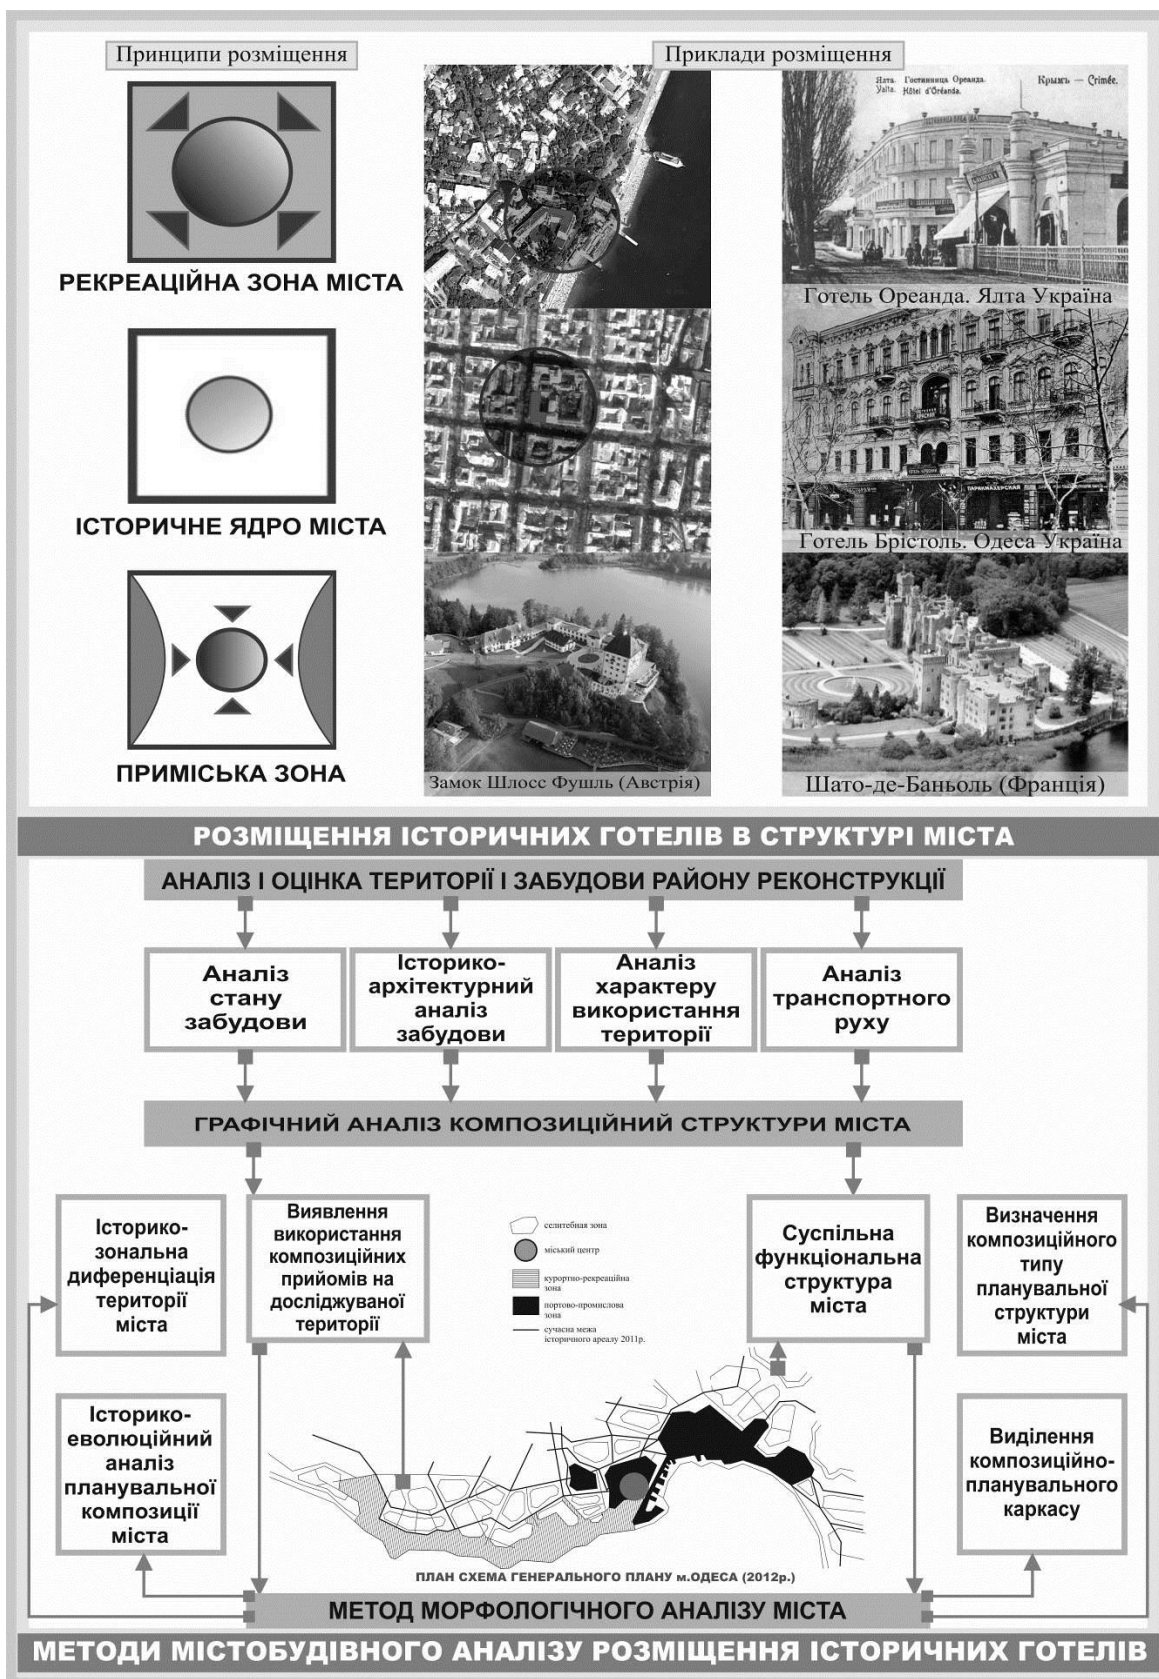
Принципи розміщення

Приклади розміщення

Ялта. Гостинница Ореанда. Yalta. Hôtel d'Oréanda.

Крымъ — Crimée.

РЕКРЕАЦІЙНА ЗОНА МІСТА

Готель Ореанда. Ялта Україна

ІСТОРИЧНЕ ЯДРО МІСТА

Готель Брістоль. Одеса Україна

ПРИМІСЬКА ЗОНА

Замок Шлосс Фушль (Австрія)

Шато-де-Баньоль (Франція)

РОЗМІЩЕННЯ ІСТОРИЧНИХ ГОТЕЛІВ В СТРУКТУРІ МІСТА

АНАЛІЗ І ОЦІНКА ТЕРИТОРІЇ І ЗАБУДОВИ РАЙОНУ РЕКОНСТРУКЦІЇ

Аналіз стану забудови

Історико-архітектурний аналіз забудови

Аналіз характеру використання території

Аналіз транспортного руху

ГРАФІЧНИЙ АНАЛІЗ КОМПОЗИЦІЙНИЙ СТРУКТУРИ МІСТА

Історико-зональна диференціація території міста

Виявлення використання композиційних прийомів на досліджуваної території

селитебная зона

міський центр

курортно-рекреаційна зона

портово-промислова зона

сучасна межа історичного ареалу 2011р.

Суспільна функціональна структура міста

Визначення композиційного типу планувальної структури міста

Історико-еволюційний аналіз планувальної композиції міста

Виділення композиційно-планувального каркасу

ПЛАН СХЕМА ГЕНЕРАЛЬНОГО ПЛАНУ м.ОДЕСА (2012р.)

МЕТОД МОРФОЛОГІЧНОГО АНАЛІЗУ МІСТА

МЕТОДИ МІСТОБУДІВНОГО АНАЛІЗУ РОЗМІЩЕННЯ ІСТОРИЧНИХ ГОТЕЛІВ